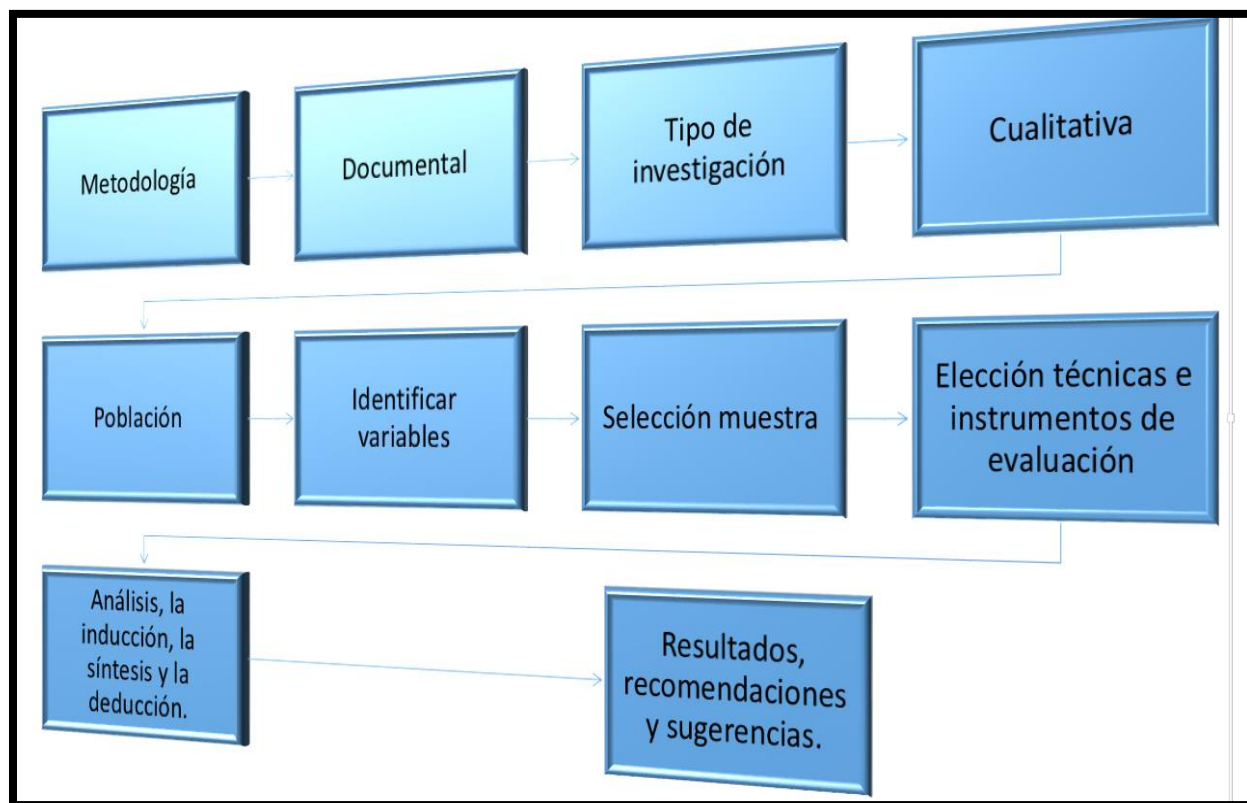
Metodología

Documental

Tipo de investigación

Cualitativa

Población

Identificar variables

Selección muestra

Elección técnicas e instrumentos de evaluación

Análisis, la inducción, la síntesis y la deducción.

Resultados, recomendaciones y sugerencias.